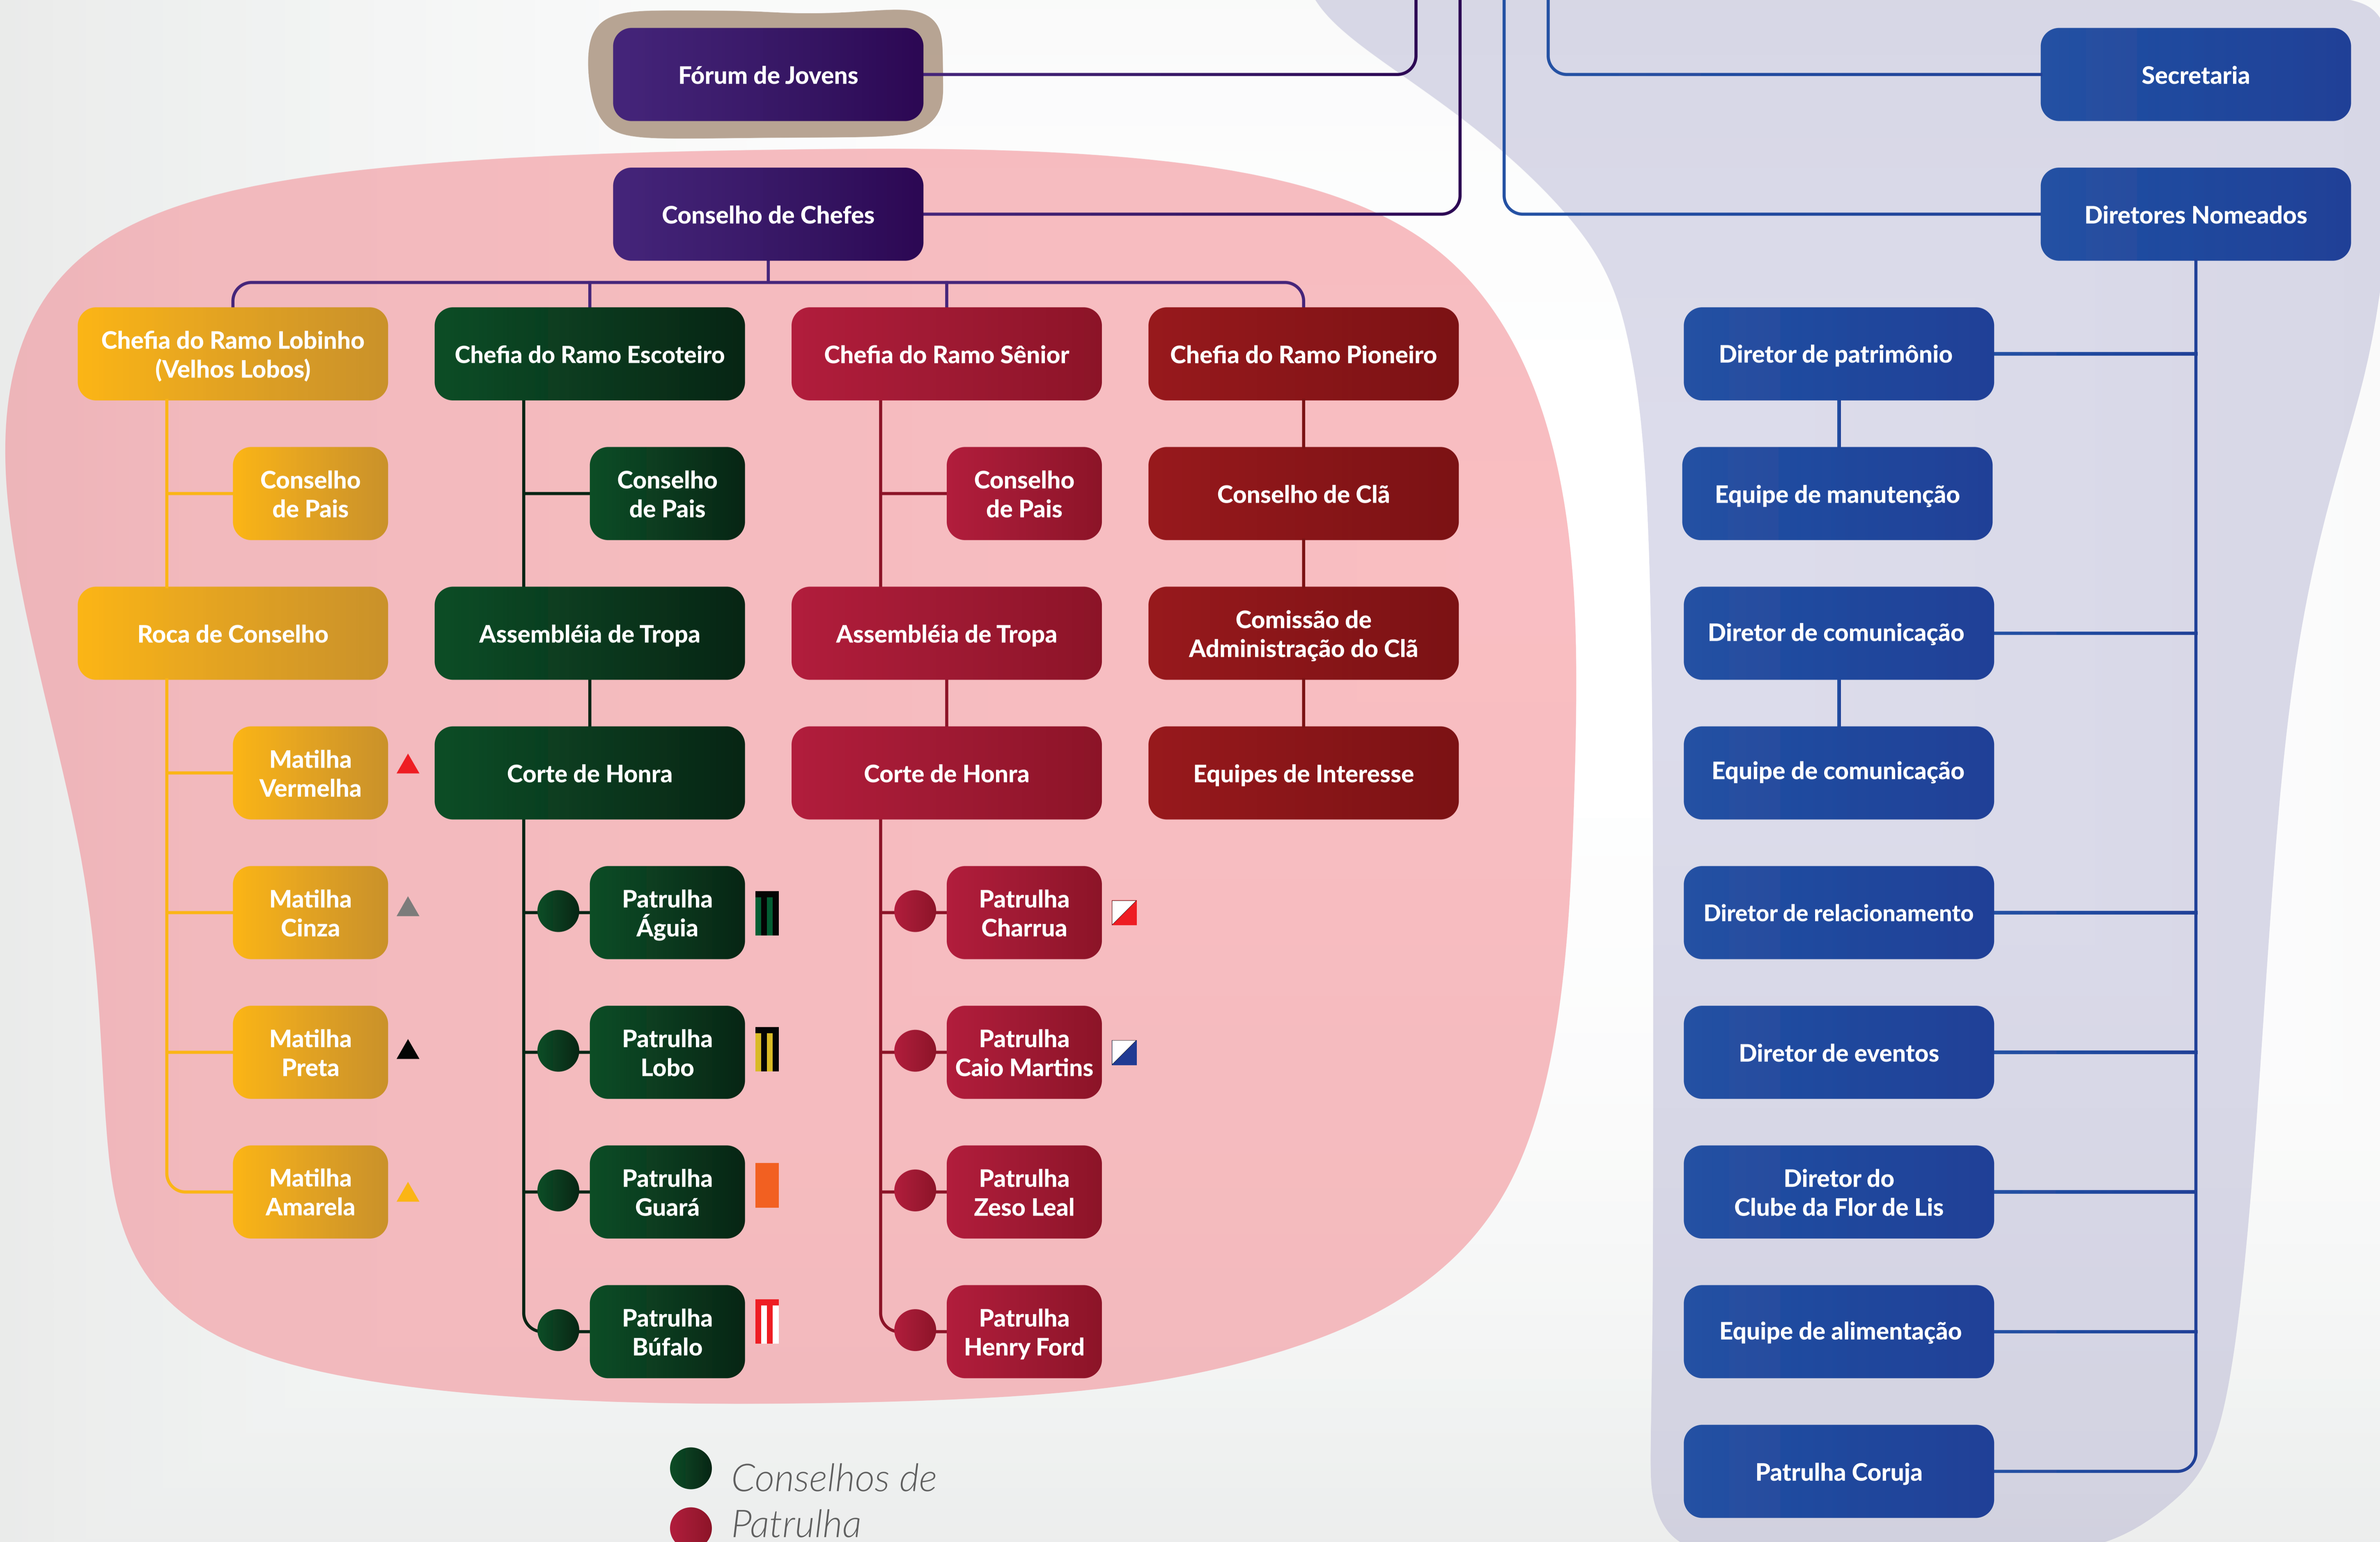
Fórum de Jovens

Secretaria

Conselho de Chefes

Diretores Nomeados

Chefia do Ramo Lobinho (Velhos Lobos)

Chefia do Ramo Escoteiro

Chefia do Ramo Sênior

Chefia do Ramo Pioneiro

Conselho de Pais

Conselho de Pais

Conselho de Pais

Conselho de Clã

Roca de Conselho

Assembléia de Tropa

Assembléia de Tropa

Comissão de Administração do Clã

Matilha Vermelha

Corte de Honra

Corte de Honra

Equipes de Interesse

Matilha Cinza

Matilha Preta

Matilha Amarela

Patrulha Águia

Patrulha Lobo

Patrulha Guará

Patrulha Búfalo

Patrulha Charrua

Patrulha Caio Martins

Patrulha Zeso Leal

Patrulha Henry Ford

Diretor de patrimônio

Equipe de manutenção

Diretor de comunicação

Equipe de comunicação

Diretor de relacionamento

Diretor de eventos

Diretor do Clube da Flor de Lis

Equipe de alimentação

Patrulha Coruja

Conselhos de Patrulha